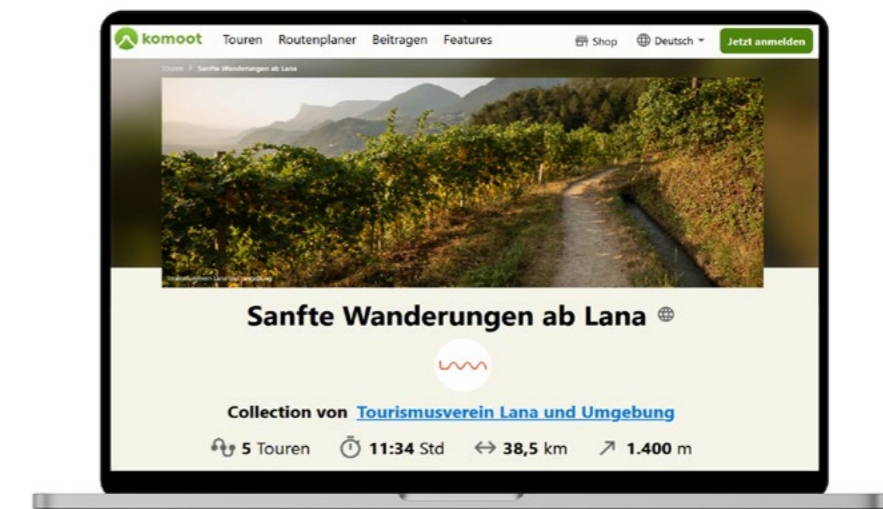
komoot Touren Routenplaner Beitragen Features

Shop Deutsch Jetzt anmelden

Touren > Sanfte Wanderungen ab Lana

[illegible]

Sanfte Wanderungen ab Lana

Collection von Tourismusverein Lana und Umgebung

5 Touren 11:34 Std 38,5 km 1.400 m